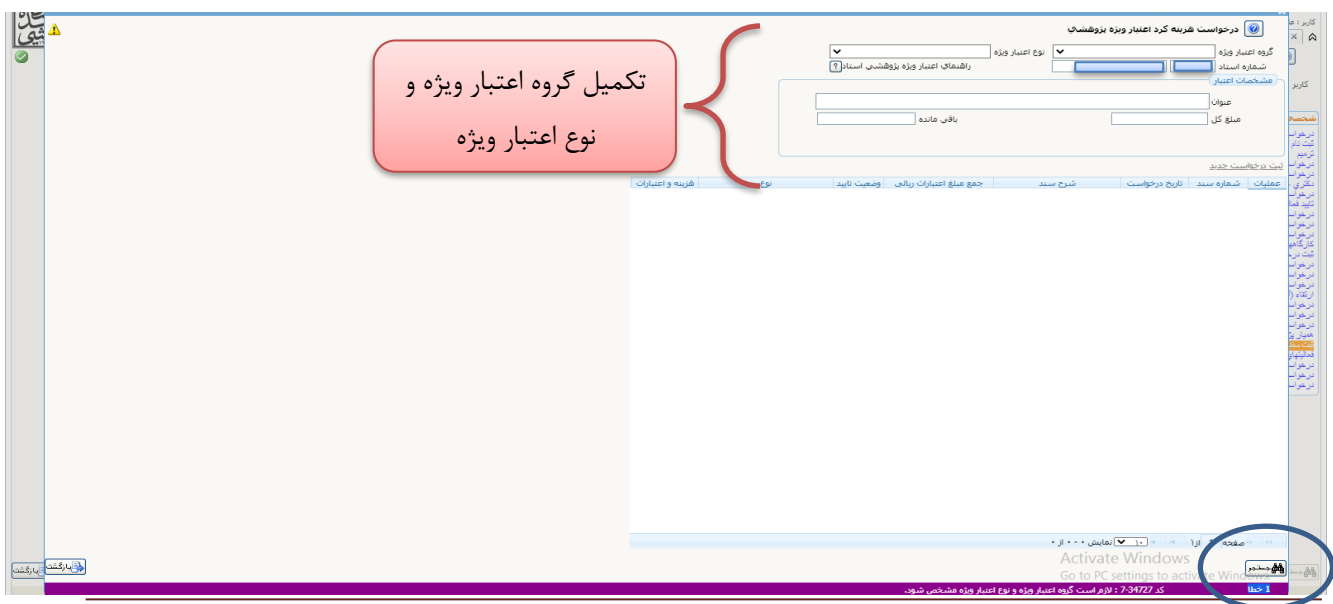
درخواست هزینه کرد اعتبار ویژه پژوهشی

گروه اعتبار ویژه
نوع اعتبار ویژه
شماره اسناد
راهنمای اعتبار ویژه پژوهشی اسناد ?

مشخصات اعتبار
عنوان
مبلغ کل
باقی مانده

ثبت درخواست جدید

| عملیات | شماره سند | تاریخ درخواست | شرح سند | جمع مبلغ اعتبارات ریالی | وضعیت تایید | نوع | هزینه و اعتبارات |
|---|---|---|---|---|---|---|---|

تکمیل گروه اعتبار ویژه و نوع اعتبار ویژه

صفحه ۱ از ۱ | ۱۰ | نمایش ۰ - ۰ از ۰

Activate Windows
Go to PC settings to activate Windows.

جستجو
بازگشت
بازگشت

1 خطا
کد 34727-7 : لازم است گروه اعتبار ویژه و نوع اعتبار ویژه مشخص شود.

کاربر
درخواست
ثبت نام
ترمیم
درخواست
درخواست
تکراری
درخواست
تایید
درخواست
درخواست
کارگاه
ثبت
درخواست
درخواست
درخواست
ارائه
درخواست
درخواست
همیار
فعالیتهای
درخواست
درخواست
درخواست